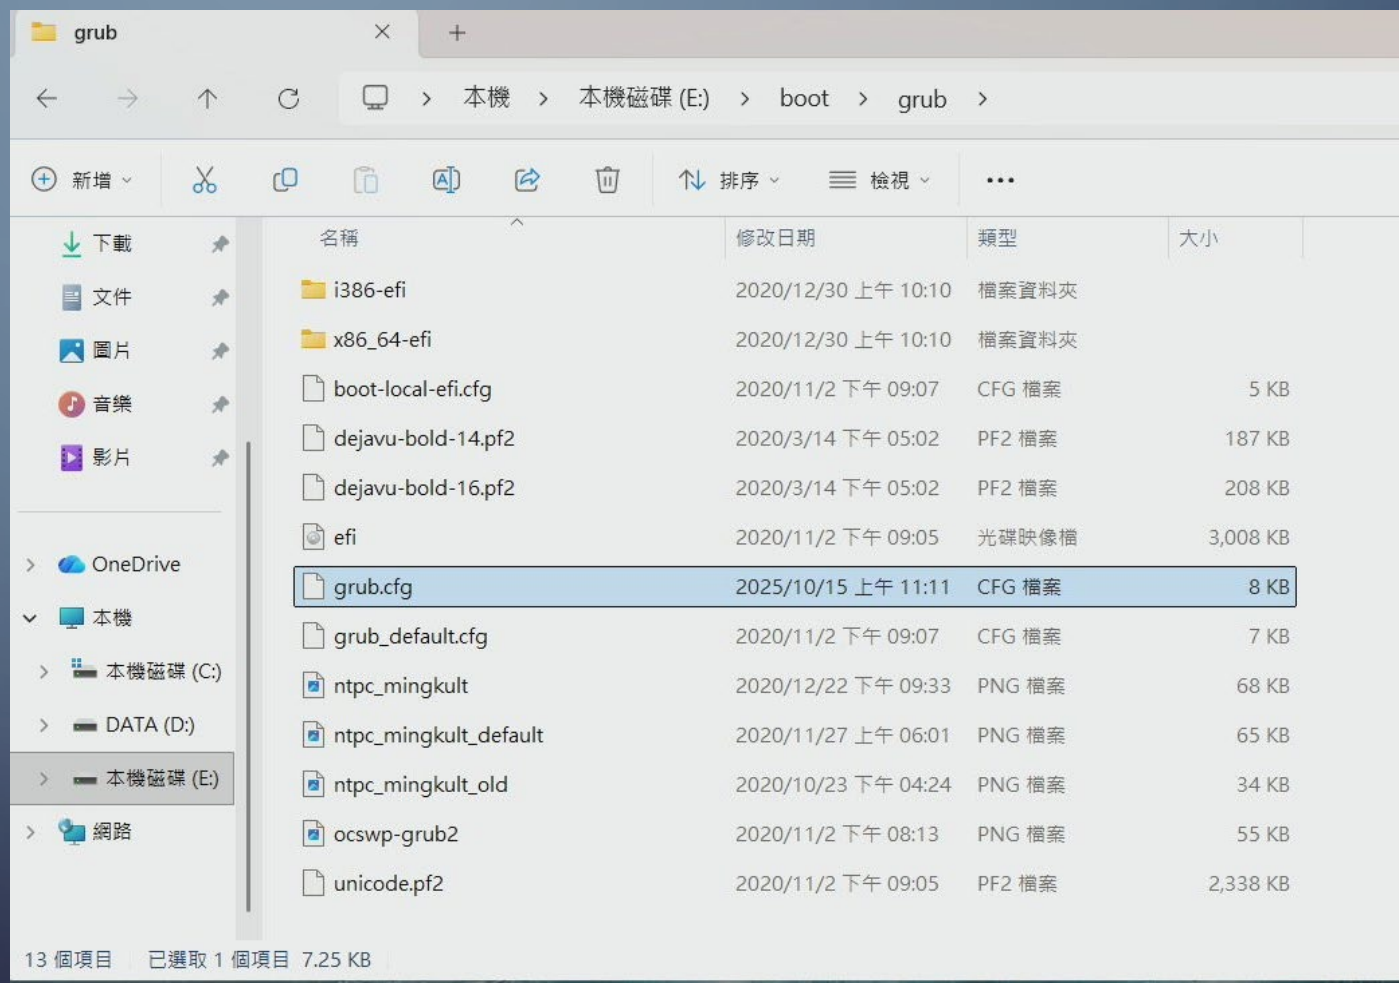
grub

本機 > 本機磁碟 (E:) > boot > grub >

新增 排序 檢視 ...

下載
文件
圖片
音樂
影片
OneDrive
本機
本機磁碟 (C:)
DATA (D:)
本機磁碟 (E:)
網路

| 名稱 | 修改日期 | 類型 | 大小 |
|---|---|---|---|
| i386-efi | 2020/12/30 上午 10:10 | 檔案資料夾 | |
| x86_64-efi | 2020/12/30 上午 10:10 | 檔案資料夾 | |
| boot-local-efi.cfg | 2020/11/2 下午 09:07 | CFG 檔案 | 5 KB |
| dejavu-bold-14.pf2 | 2020/3/14 下午 05:02 | PF2 檔案 | 187 KB |
| dejavu-bold-16.pf2 | 2020/3/14 下午 05:02 | PF2 檔案 | 208 KB |
| efi | 2020/11/2 下午 09:05 | 光碟映像檔 | 3,008 KB |
| grub.cfg | 2025/10/15 上午 11:11 | CFG 檔案 | 8 KB |
| grub_default.cfg | 2020/11/2 下午 09:07 | CFG 檔案 | 7 KB |
| ntpc_mingkult | 2020/12/22 下午 09:33 | PNG 檔案 | 68 KB |
| ntpc_mingkult_default | 2020/11/27 上午 06:01 | PNG 檔案 | 65 KB |
| ntpc_mingkult_old | 2020/10/23 下午 04:24 | PNG 檔案 | 34 KB |
| ocswp-grub2 | 2020/11/2 下午 08:13 | PNG 檔案 | 55 KB |
| unicode.pf2 | 2020/11/2 下午 09:05 | PF2 檔案 | 2,338 KB |

13 個項目 已選取 1 個項目 7.25 KB